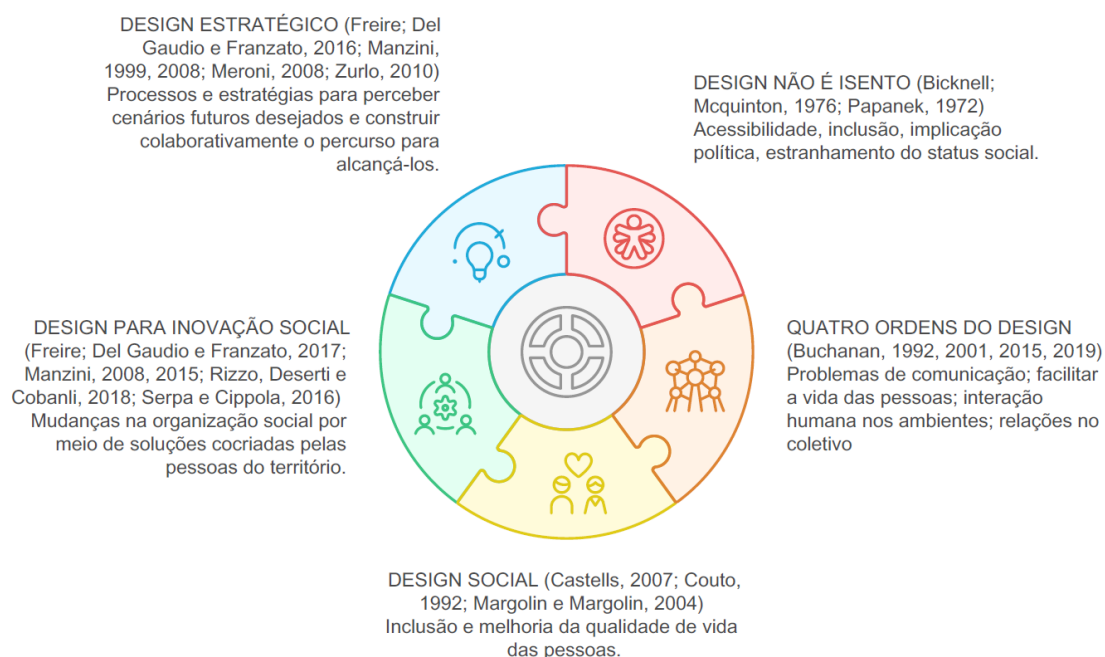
DESIGN ESTRATÉGICO (Freire; Del Gaudio e Franzato, 2016; Manzini, 1999, 2008; Meroni, 2008; Zurlo, 2010) Processos e estratégias para perceber cenários futuros desejados e construir colaborativamente o percurso para alcançá-los.

DESIGN NÃO É ISENTO (Bicknell; Mcquinton, 1976; Papanek, 1972) Acessibilidade, inclusão, implicação política, estranhamento do status social.

DESIGN PARA INOVAÇÃO SOCIAL (Freire; Del Gaudio e Franzato, 2017; Manzini, 2008, 2015; Rizzo, Deserti e Cobanli, 2018; Serpa e Cippola, 2016) Mudanças na organização social por meio de soluções cocriadas pelas pessoas do território.

QUATRO ORDENS DO DESIGN (Buchanan, 1992, 2001, 2015, 2019) Problemas de comunicação; facilitar a vida das pessoas; interação humana nos ambientes; relações no coletivo

DESIGN SOCIAL (Castells, 2007; Couto, 1992; Margolin e Margolin, 2004) Inclusão e melhoria da qualidade de vida das pessoas.